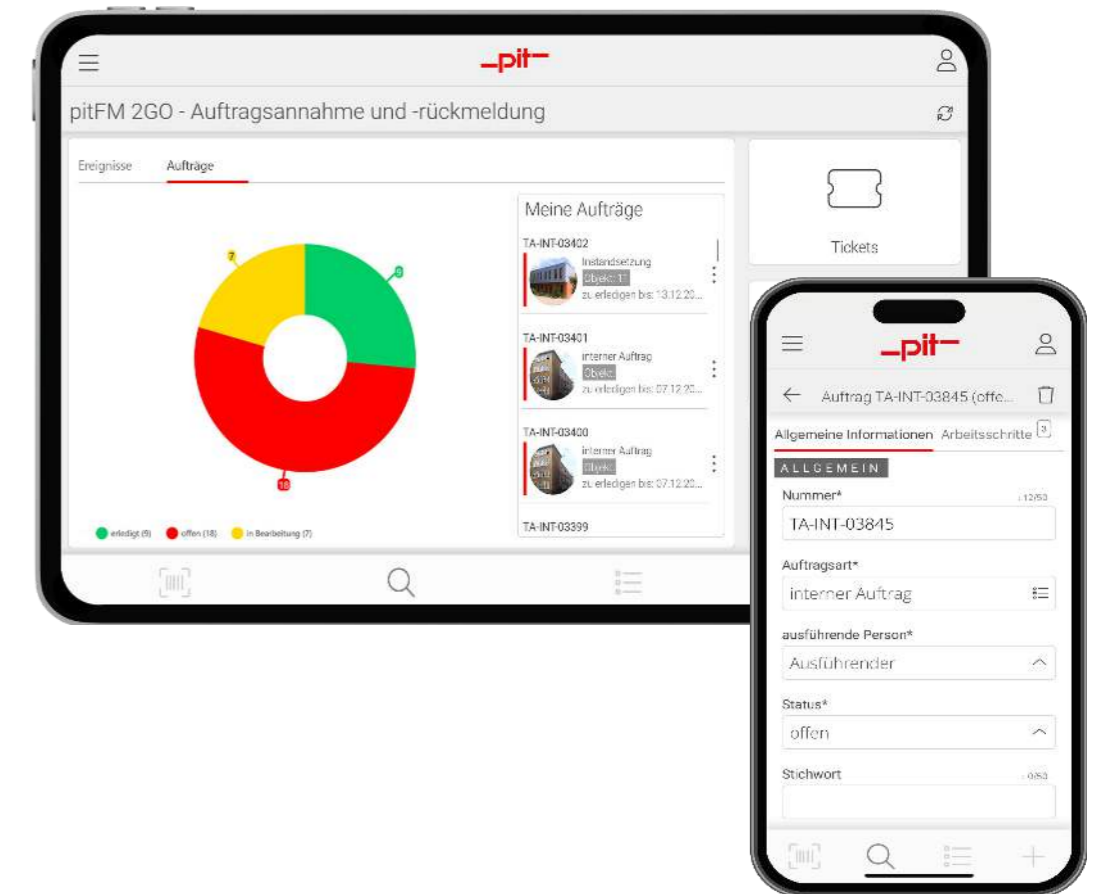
_pit_

pitFM 2GO - Auftragsannahme und -rückmeldung

Ereignisse Aufträge

7

9

18

erledigt (9) offen (18) in Bearbeitung (7)

Meine Aufträge

TA-INT-03402
Instandsetzung
Objekt: 1
zu erledigen bis: 13.12.20...

TA-INT-03401
interner Auftrag
Objekt:
zu erledigen bis: 07.12.20...

TA-INT-03400
interner Auftrag
Objekt:
zu erledigen bis: 07.12.20...

TA-INT-03399

Tickets

_pit_

Auftrag TA-INT-03845 (offe...

Allgemeine Informationen Arbeitsschritte 3

ALLGEMEIN

Nummer*
12/50
TA-INT-03845

Auftragsart*
interner Auftrag

ausführende Person*
Ausführender

Status*
offen

Stichwort
0/50